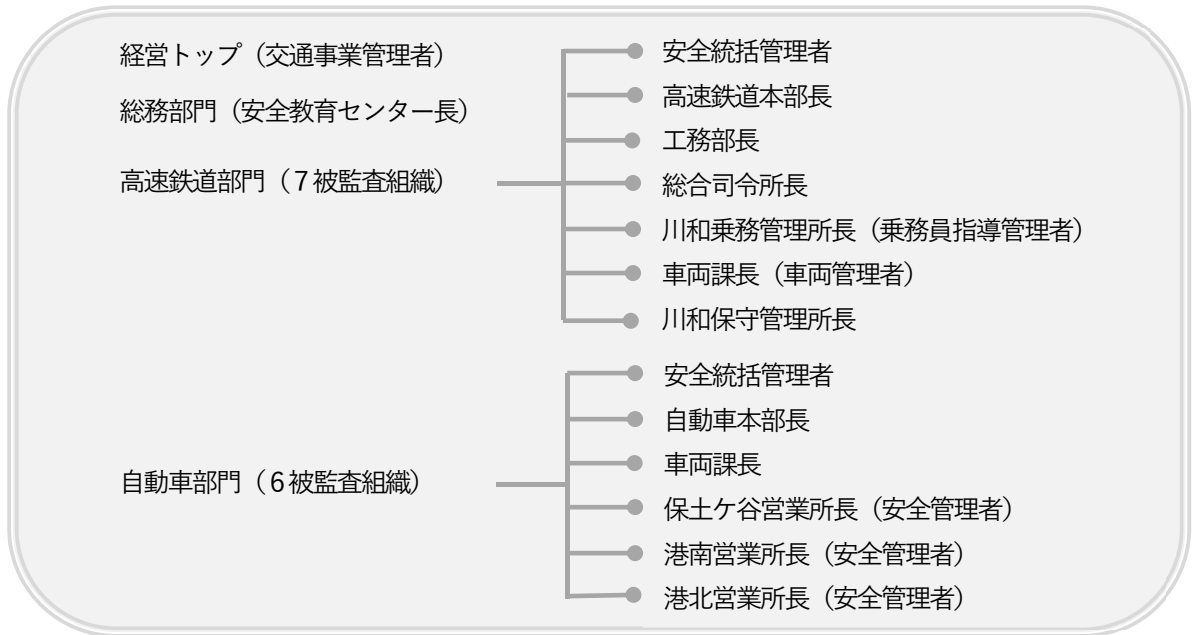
経営トップ（交通事業管理者）

総務部門（安全教育センター長）

高速鉄道部門（7被監査組織）

安全統括管理者
高速鉄道本部長
工務部長
総合司令所長
川和乗務管理所長（乗務員指導管理者）
車両課長（車両管理者）
川和保守管理所長

自動車部門（6被監査組織）

安全統括管理者
自動車本部長
車両課長
保土ケ谷営業所長（安全管理者）
港南営業所長（安全管理者）
港北営業所長（安全管理者）